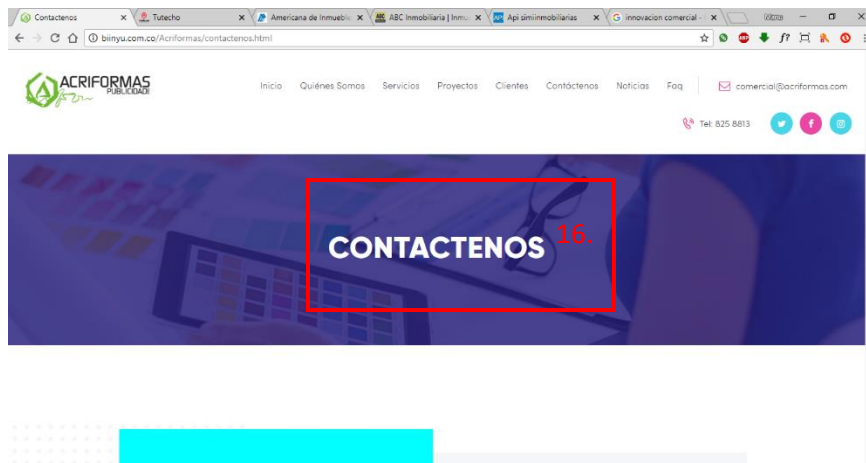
Contactenos ×
Tutecho ×
Americana de Inmueble ×
ABC Inmobiliaria | Inmu ×
Api simiinmobiliarias ×
innovacion comercial - ×
binyu.com.co/Acriformas/contactenos.html

ACRIFORMAS
PUBLICIDAD

Inicio Quiénes Somos Servicios Proyectos Clientes Contáctenos Noticias Faq comercial@acriformas.com

Tel: 825 8813

CONTACTENOS

16.